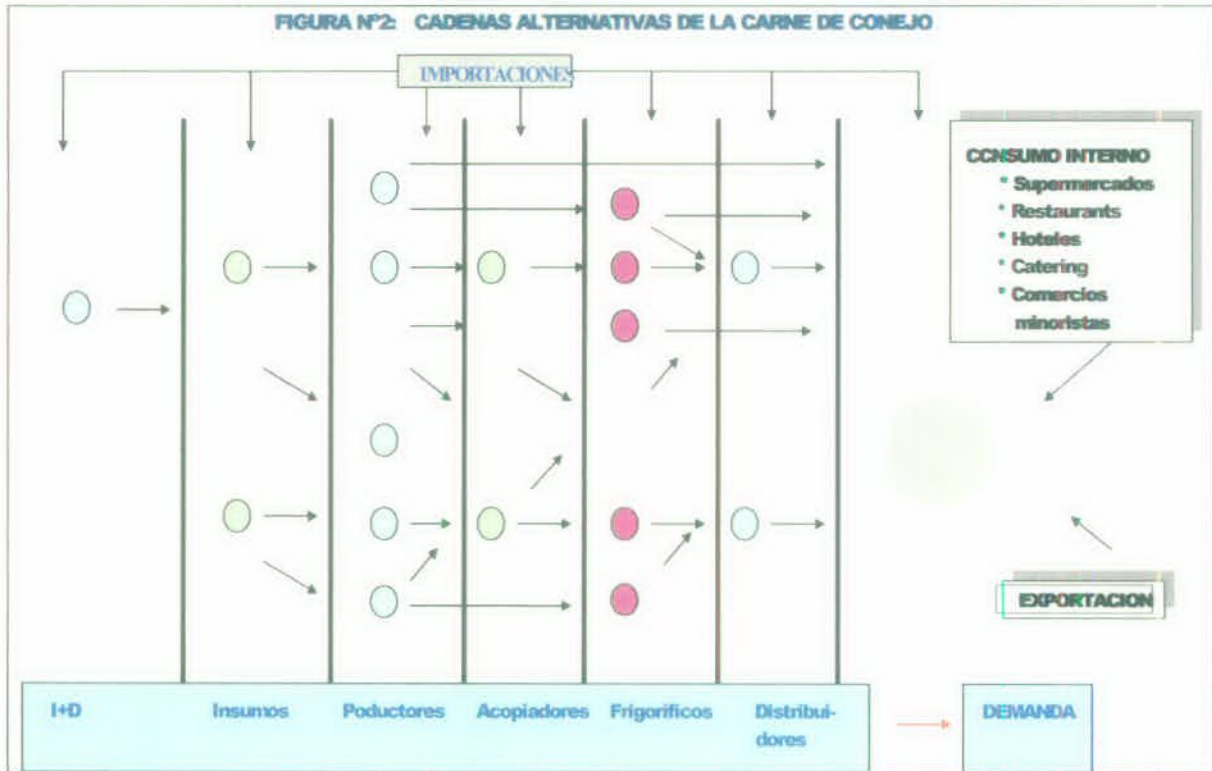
FIGURA Nº2: CADENAS ALTERNATIVAS DE LA CARNE DE CONEJO

IMPORTACIONES

CCNSUMO INTERNO
* Supermercados
* Restaurants
* Hoteles
* Catering
* Comercios minoristas

EXPORTACION

I+D

Insumos

Poductores

Acopiadores

Frigoríficos

Distribuidores

DEMANDA